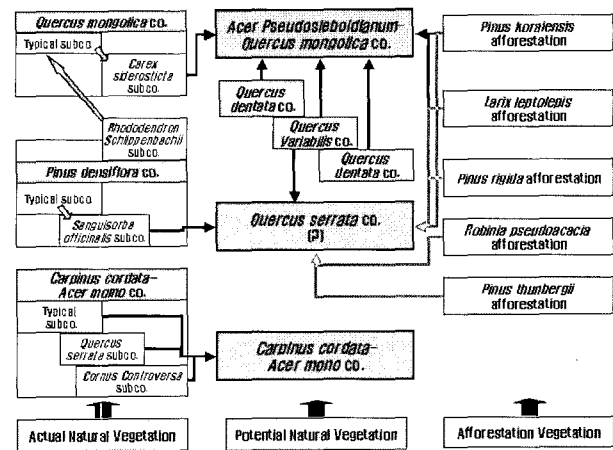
Quercus mongolica co.

Typical subco.

Carex siderosticta subco.

Rhododendron Schlippenbachii subco.

Pinus densiflora co.

Typical subco.

Sanguisorba officinalis subco.

Carpinus cordata–Acer mono co.

Typical subco.

Quercus serrata subco.

Cornus Controversa subco.

Acer Pseudosieboldianum Quercus mongolica co.

Quercus dentata co.

Quercus Variabilis co.

Quercus dentata co.

Quercus serrata co. (P)

Carpinus cordata–Acer mono co.

Pinus koraiensis afforestation

Larix leptolepis afforestation

Pinus rigida afforestation

Robinia pseudoacacia afforestation

Pinus thunbergii afforestation

Actual Natural Vegetation

Potential Natural Vegetation

Afforestation Vegetation